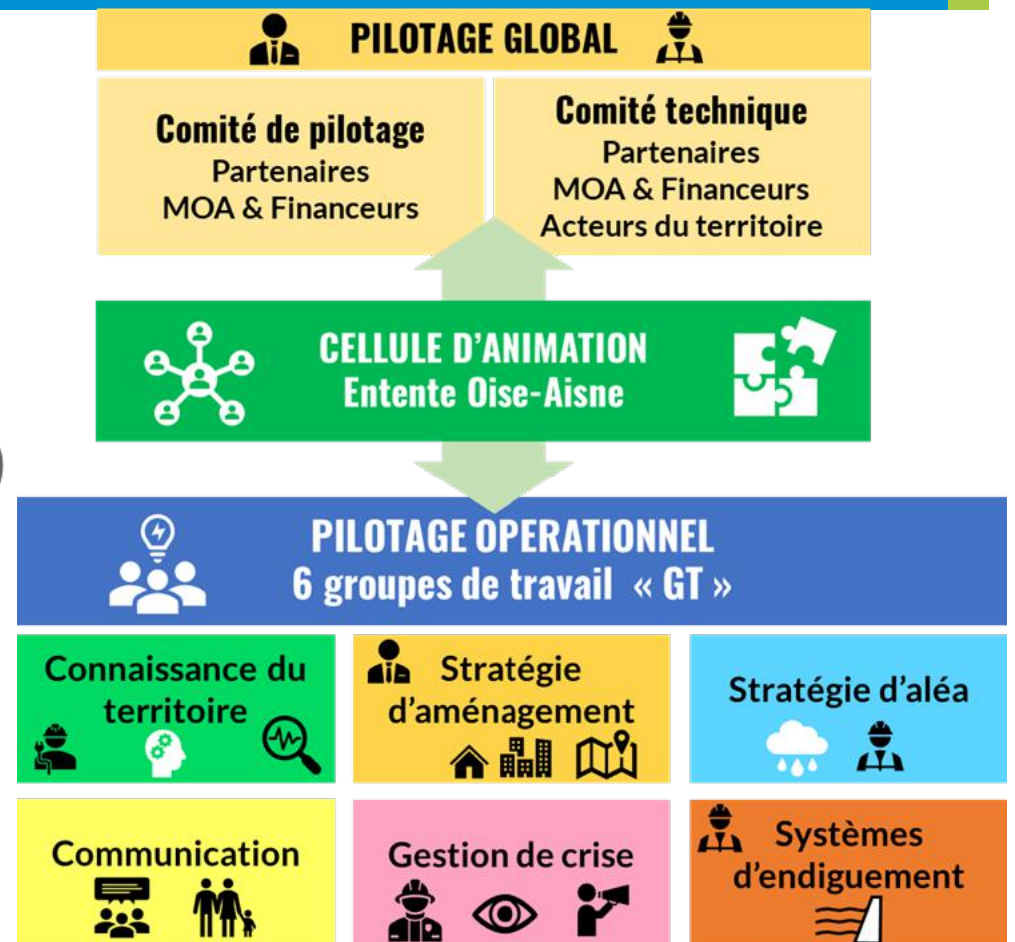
PILOTAGE GLOBAL

Comité de pilotage
Partenaires
MOA & Financeurs

Comité technique
Partenaires
MOA & Financeurs
Acteurs du territoire

CELLULE D'ANIMATION
Entente Oise-Aisne

PILOTAGE OPERATIONNEL
6 groupes de travail « GT »

Connaissance du territoire

Stratégie d'aménagement

Stratégie d'aléa

Communication

Gestion de crise

Systèmes d'endiguement